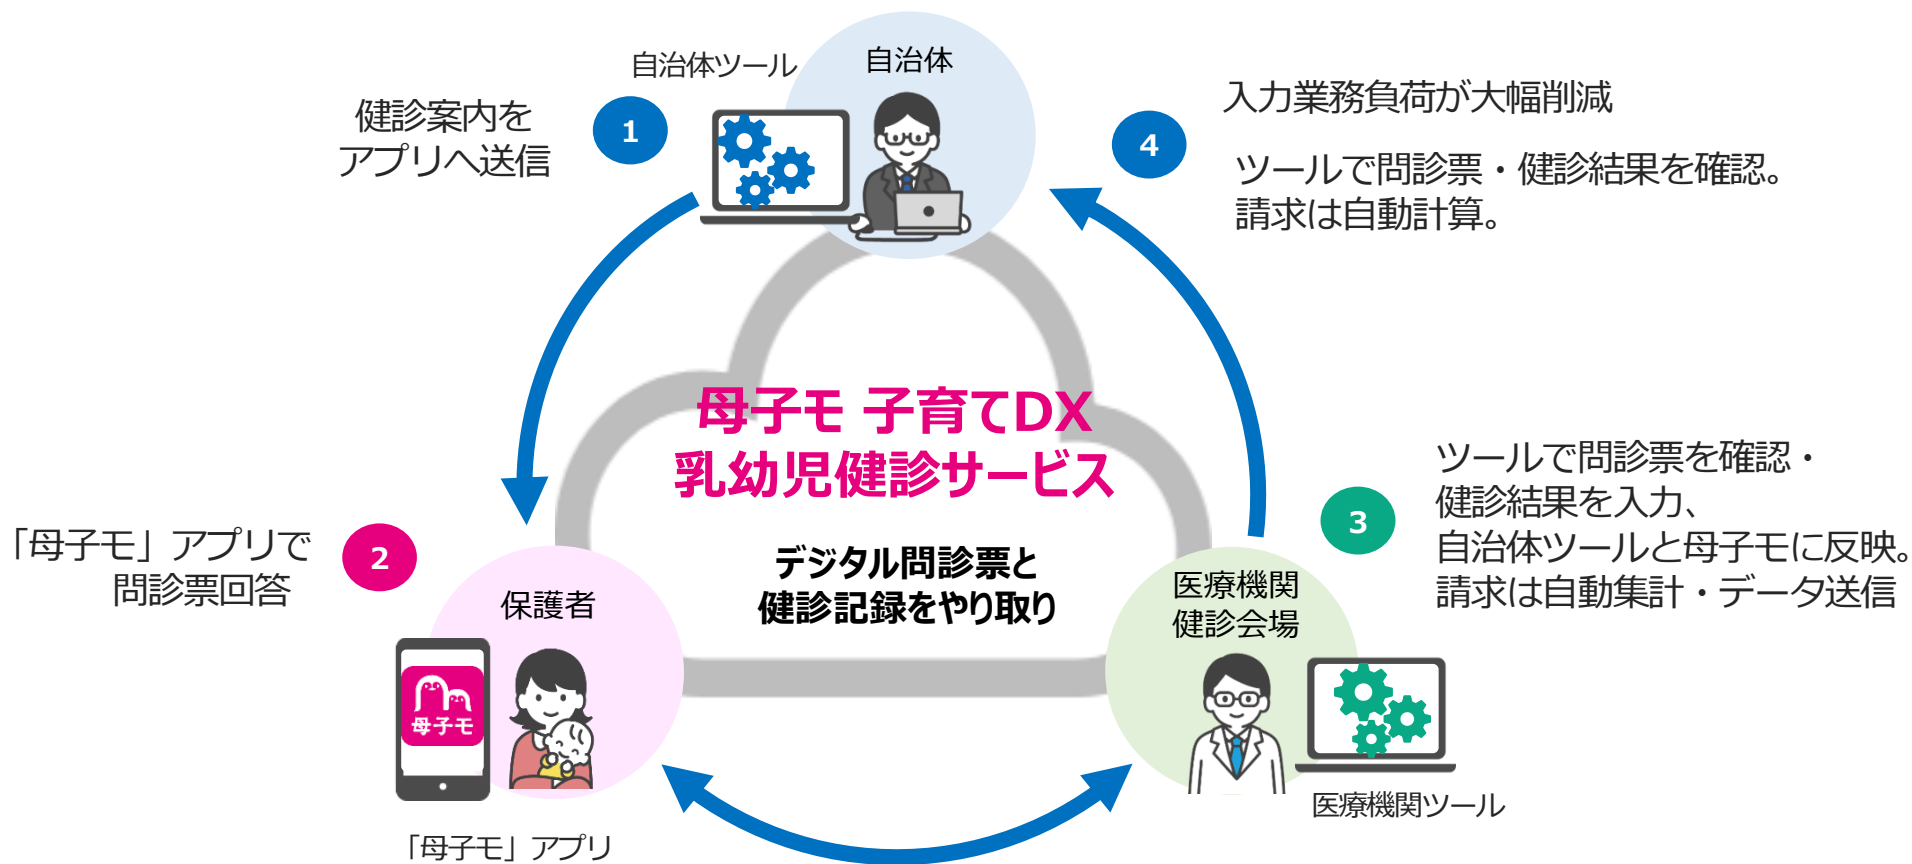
自治体ツール

自治体

健診案内を
アプリへ送信

1

4

入力業務負荷が大幅削減

ツールで問診票・健診結果を確認。
請求は自動計算。

母子モ 子育てDX
乳幼児健診サービス

デジタル問診票と
健診記録をやり取り

「母子モ」アプリで
問診票回答

2

保護者

母子モ

「母子モ」アプリ

3

ツールで問診票を確認・
健診結果を入力、
自治体ツールと母子モに反映。
請求は自動集計・データ送信

医療機関
健診会場

医療機関ツール